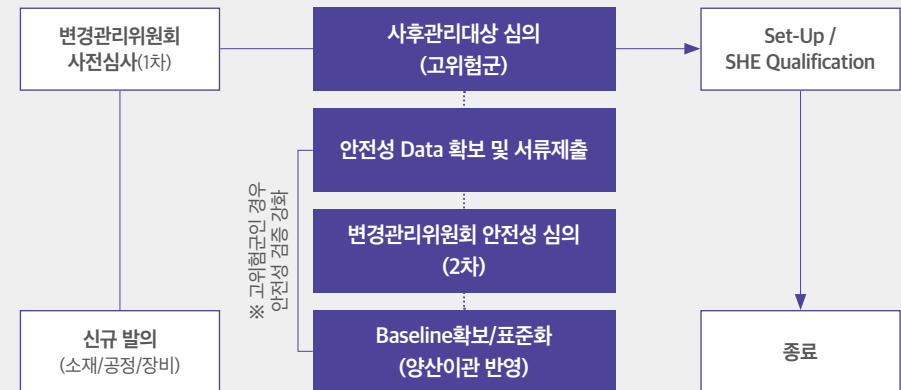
변경관리위원회
사전심사(1차)

사후관리대상 심의
(고위험군)

Set-Up /
SHE Qualification

안전성 Data 확보 및 서류제출

※ 고위험군인 경우
안전성 검증 강화

변경관리위원회 안전성 심의
(2차)

신규 발의
(소재/공정/장비)

Baseline확보/표준화
(양산이관 반영)

종료